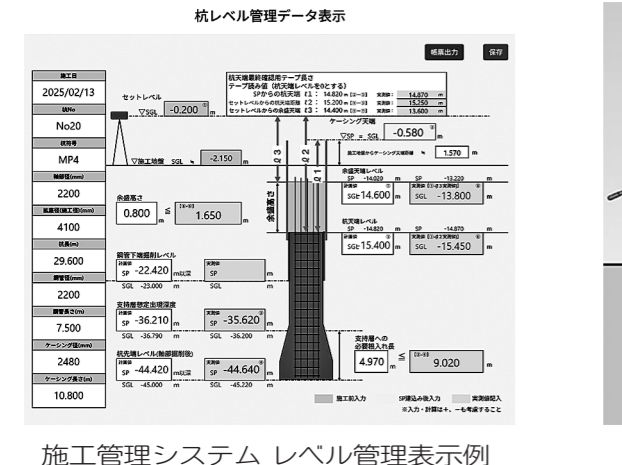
杭レベル管理データ表示

帳票出力　保存

施工日
2025/02/13
杭No
No20
杭符号
MP4
軸部径(mm)
2200
拡底径(施工値)(mm)
4100
杭長(m)
29.600
鋼管径(mm)
2200
鋼管長さ(m)
7.500
ケーシング径(mm)
2480
ケーシング長さ(m)
10.800

セットレベル
▽SGL -0.200 m

杭天端最終確認用テープ長さ
テープ読み値（杭天端レベルを0とする）
SPからの杭天端 ℓ1：14.820 m 実測値： 14.870 m
セットレベルからの杭天端 ℓ2：15.200 m 15.250 m
セットレベルからの余盛天端 ℓ3：14.400 m 13.600 m

ケーシング天端
▽SP = SGL -0.580 m

▽施工地盤 SGL = -2.150 m

施工地盤からケーシング天端距離 = 1.570 m

ℓ3　ℓ2　ℓ1

余盛高さ
0.800 m ≦ 1.650

余盛天端レベル
SP -14.020 m SP -13.220
SGL 14.600 m SGL -13.800

杭天端レベル
SP -14.820 m SP -14.870
SGL 15.400 m SGL -15.450

鋼管下端掘削レベル
SP -22.420 m以深 SP m
SGL -23.000 m SGL m

支持層想定出現深度
SP -36.210 m SP -35.620 m
SGL -36.790 m SGL -36.200 m

支持層への必要根入れ長
4.970 m ≦ 9.020 m

杭先端レベル(軸部掘削後)
SP -44.420 m以深 SP -44.640 m
SGL -45.000 m SGL -45.220 m

施工前入力　SP建込み後入力　実測値記入
※入力・計算は＋、－も考慮すること

施工管理システム レベル管理表示例